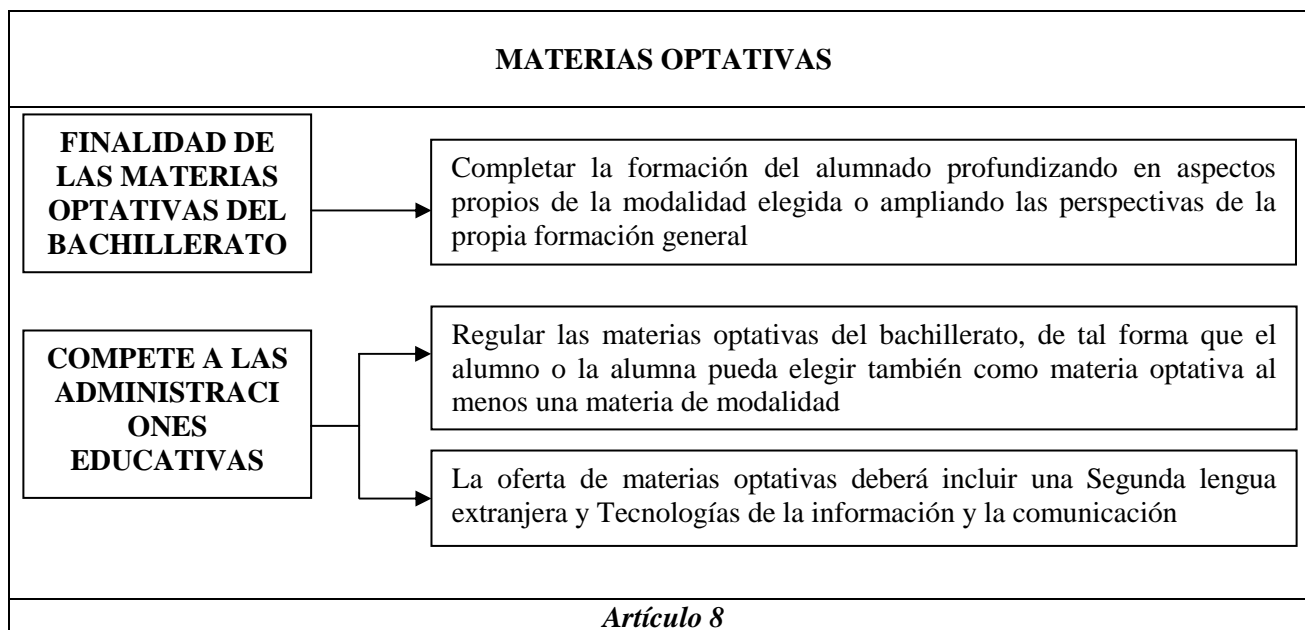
MATERIAS OPTATIVAS

FINALIDAD DE LAS MATERIAS OPTATIVAS DEL BACHILLERATO

Completar la formación del alumnado profundizando en aspectos propios de la modalidad elegida o ampliando las perspectivas de la propia formación general

COMPETE A LAS ADMINISTRACI ONES EDUCATIVAS

Regular las materias optativas del bachillerato, de tal forma que el alumno o la alumna pueda elegir también como materia optativa al menos una materia de modalidad

La oferta de materias optativas deberá incluir una Segunda lengua extranjera y Tecnologías de la información y la comunicación

Artículo 8